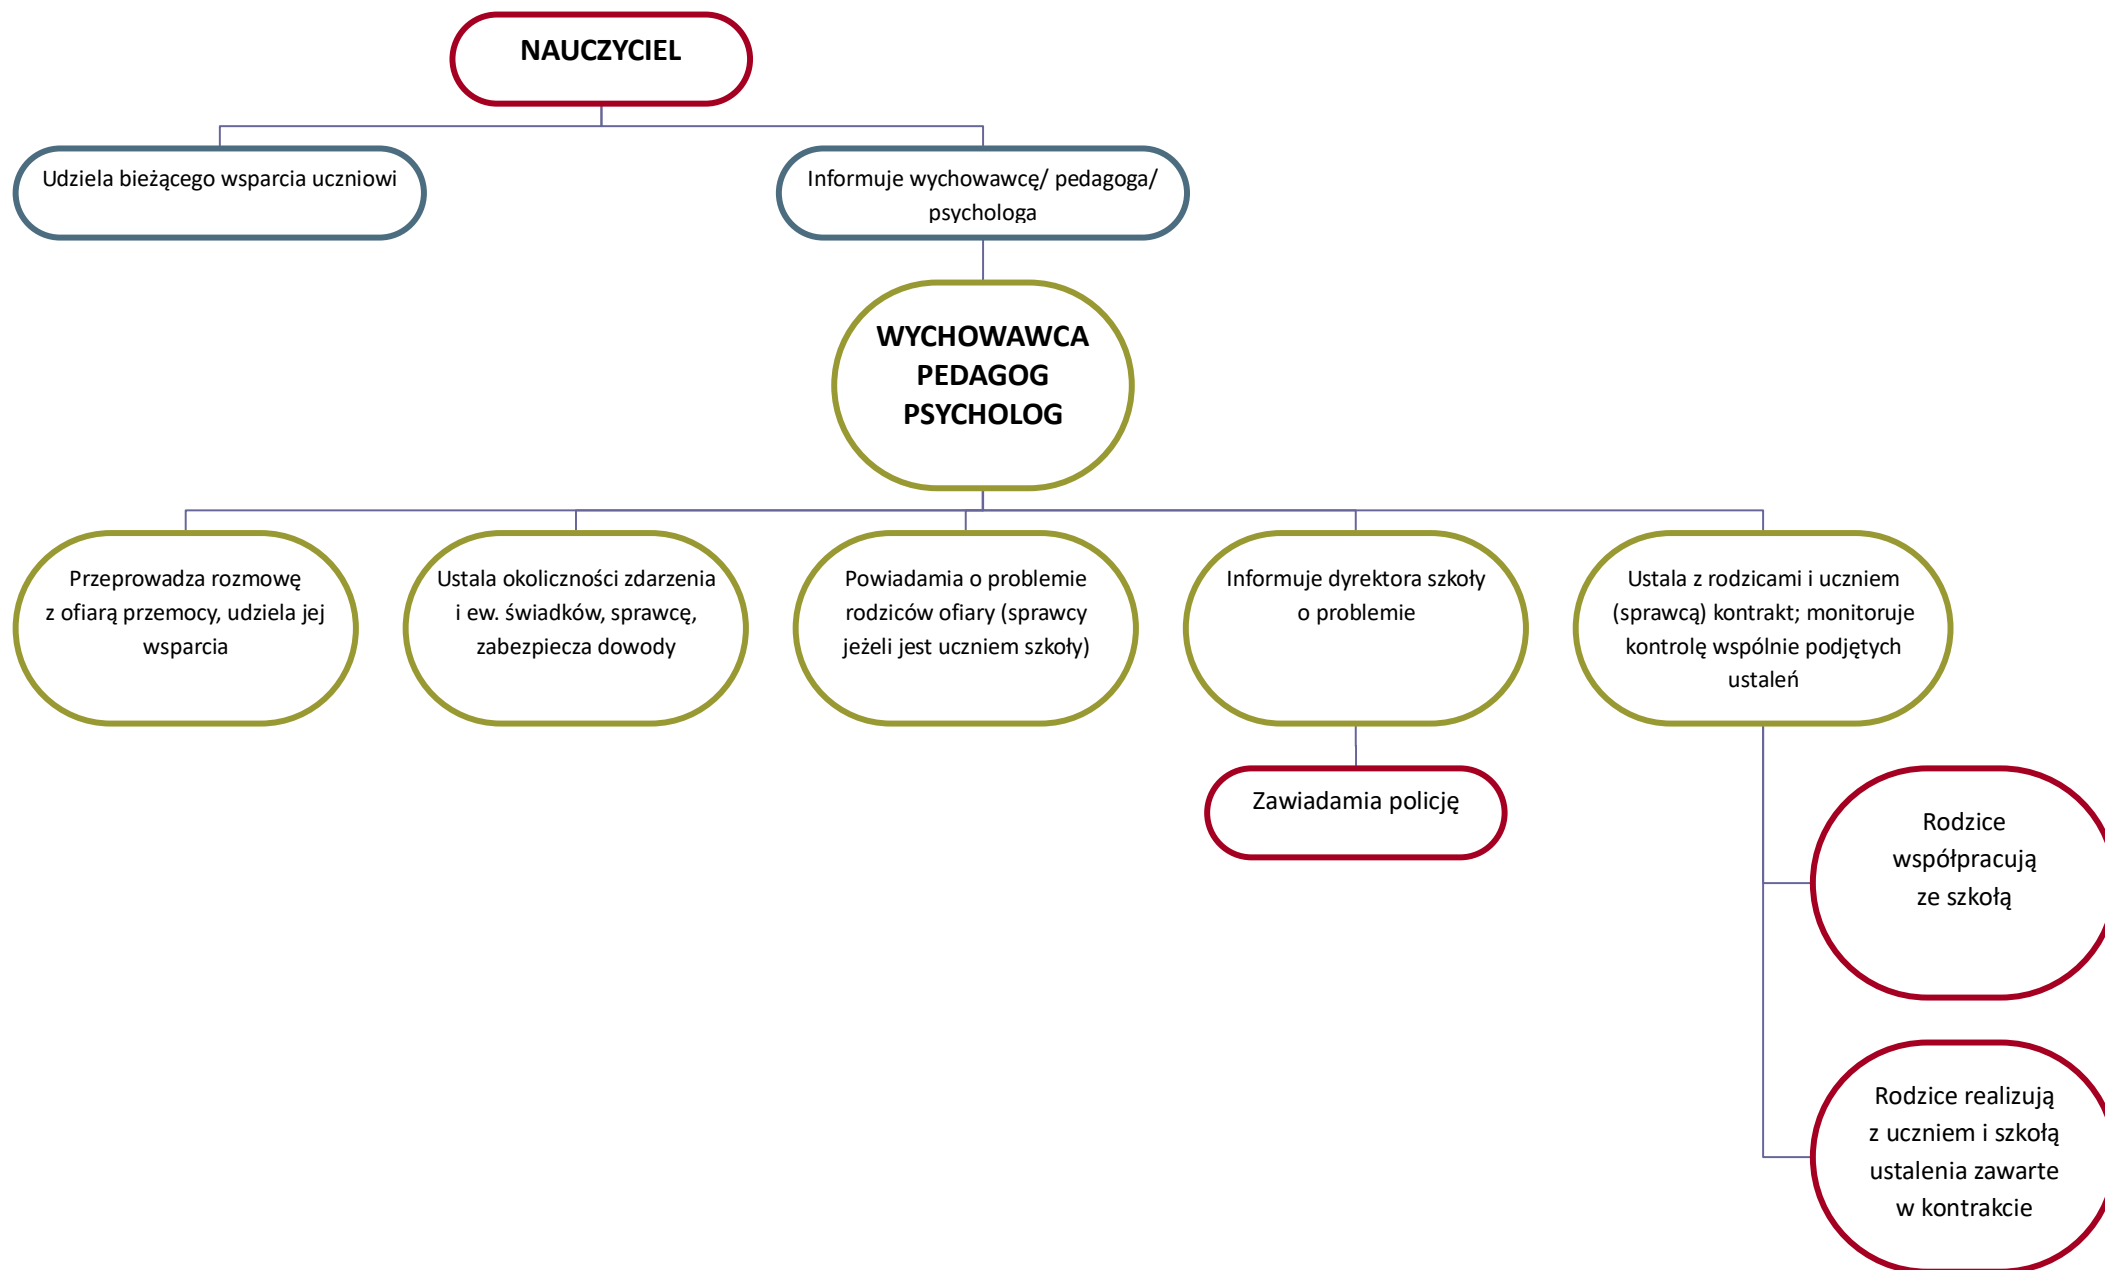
NAUCZYCIEL

Udziela bieżącego wsparcia uczniowi

Informuje wychowawcę/ pedagoga/ psychologa

WYCHOWAWCA
PEDAGOG
PSYCHOLOG

Przeprowadza rozmowę z ofiarą przemocy, udziela jej wsparcia

Ustala okoliczności zdarzenia i ew. świadków, sprawcę, zabezpiecza dowody

Powiadamia o problemie rodziców ofiary (sprawcy jeżeli jest uczniem szkoły)

Informuje dyrektora szkoły o problemie

Ustala z rodzicami i uczniem (sprawcą) kontrakt; monitoruje kontrolę wspólnie podjętych ustaleń

Zawiadamia policję

Rodzice współpracują ze szkołą

Rodzice realizują z uczniem i szkołą ustalenia zawarte w kontrakcie